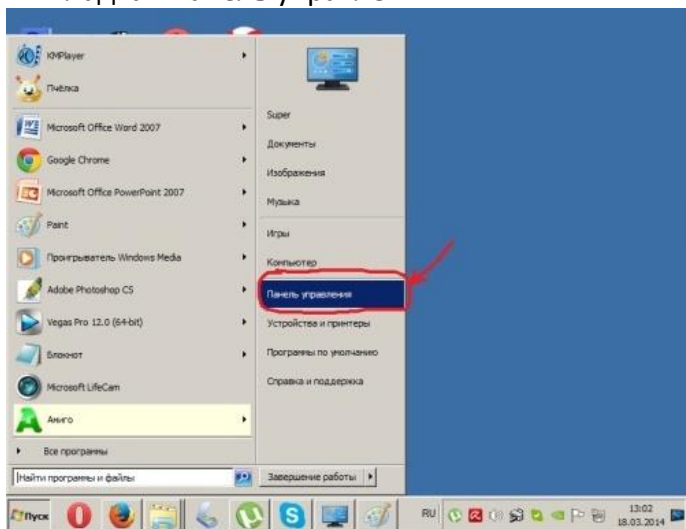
KMPlayer
Пчёлка
Microsoft Office Word 2007
Google Chrome
Microsoft Office PowerPoint 2007
Paint
Проигрыватель Windows Media
Adobe Photoshop CS
Vegas Pro 12.0 (64-bit)
Блокнот
Microsoft LifeCam
Амиго
Все программы
Найти программы и файлы

Super
Документы
Изображения
Музыка
Игры
Компьютер
Панель управления
Устройства и принтеры
Программы по умолчанию
Справка и поддержка
Завершение работы

Пуск
RU
13:02
18.03.2014